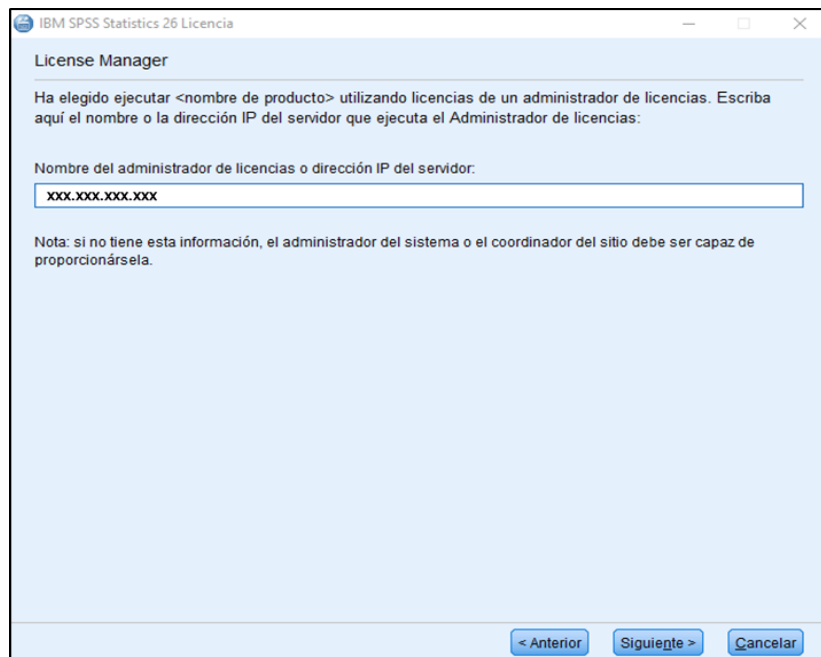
IBM SPSS Statistics 26 Licencia

License Manager

Ha elegido ejecutar <nombre de producto> utilizando licencias de un administrador de licencias. Escriba aquí el nombre o la dirección IP del servidor que ejecuta el Administrador de licencias:

Nombre del administrador de licencias o dirección IP del servidor:

xxx.xxx.xxx.xxx

Nota: si no tiene esta información, el administrador del sistema o el coordinador del sitio debe ser capaz de proporcionársela.

< Anterior Siguiente > Cancelar